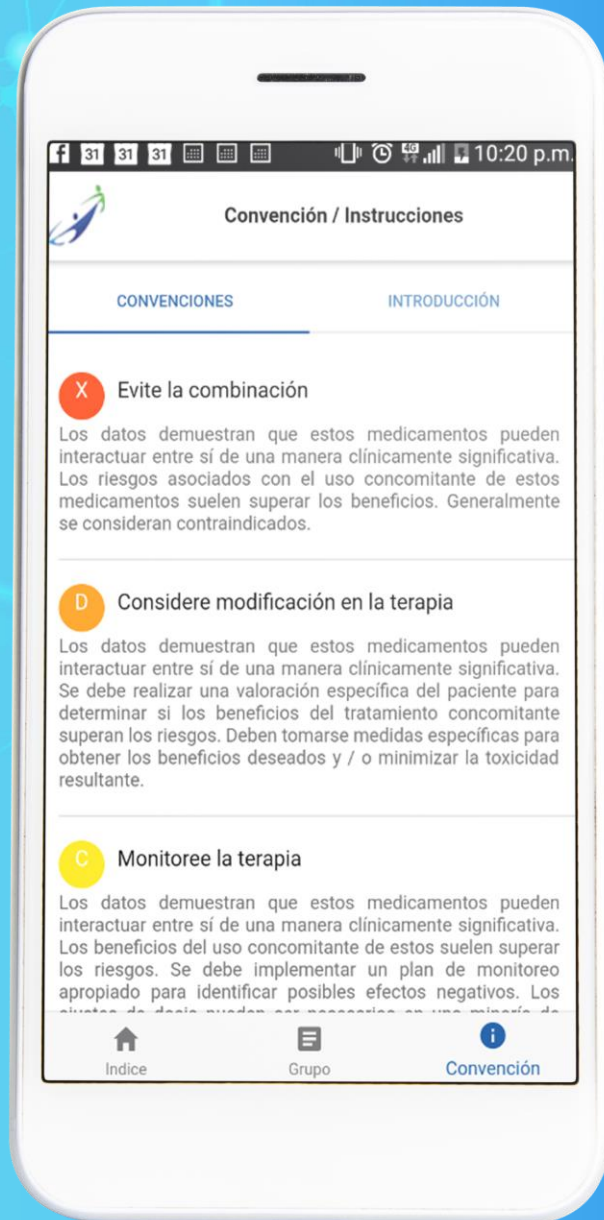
31 31 31 4G 10:20 p.m.

Convención / Instrucciones

CONVENCIONES

INTRODUCCIÓN

X Evite la combinación

Los datos demuestran que estos medicamentos pueden interactuar entre sí de una manera clínicamente significativa. Los riesgos asociados con el uso concomitante de estos medicamentos suelen superar los beneficios. Generalmente se consideran contraindicados.

D Considere modificación en la terapia

Los datos demuestran que estos medicamentos pueden interactuar entre sí de una manera clínicamente significativa. Se debe realizar una valoración específica del paciente para determinar si los beneficios del tratamiento concomitante superan los riesgos. Deben tomarse medidas específicas para obtener los beneficios deseados y / o minimizar la toxicidad resultante.

C Monitoree la terapia

Los datos demuestran que estos medicamentos pueden interactuar entre sí de una manera clínicamente significativa. Los beneficios del uso concomitante de estos suelen superar los riesgos. Se debe implementar un plan de monitoreo apropiado para identificar posibles efectos negativos. Los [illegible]

Indice

Grupo

Convención